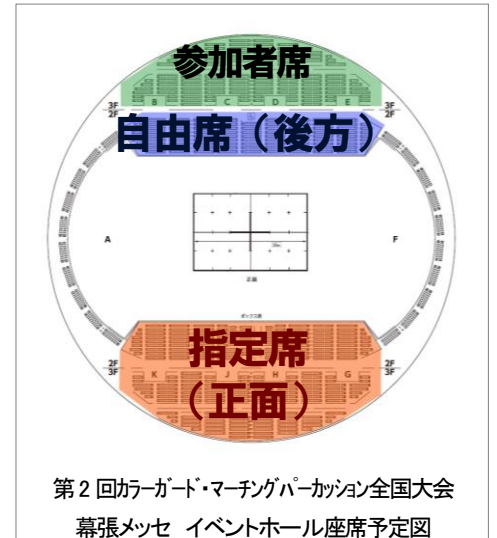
参加者席

B C D E

3F 2F

3F 2F

自由席（後方）

A

F

正面

ボックス席

2F 3F

2F 3F

指定席

K J H G

（正面）

第 2 回カラーガード・マーチングパーカッション全国大会

幕張メッセ　イベントホール座席予定図